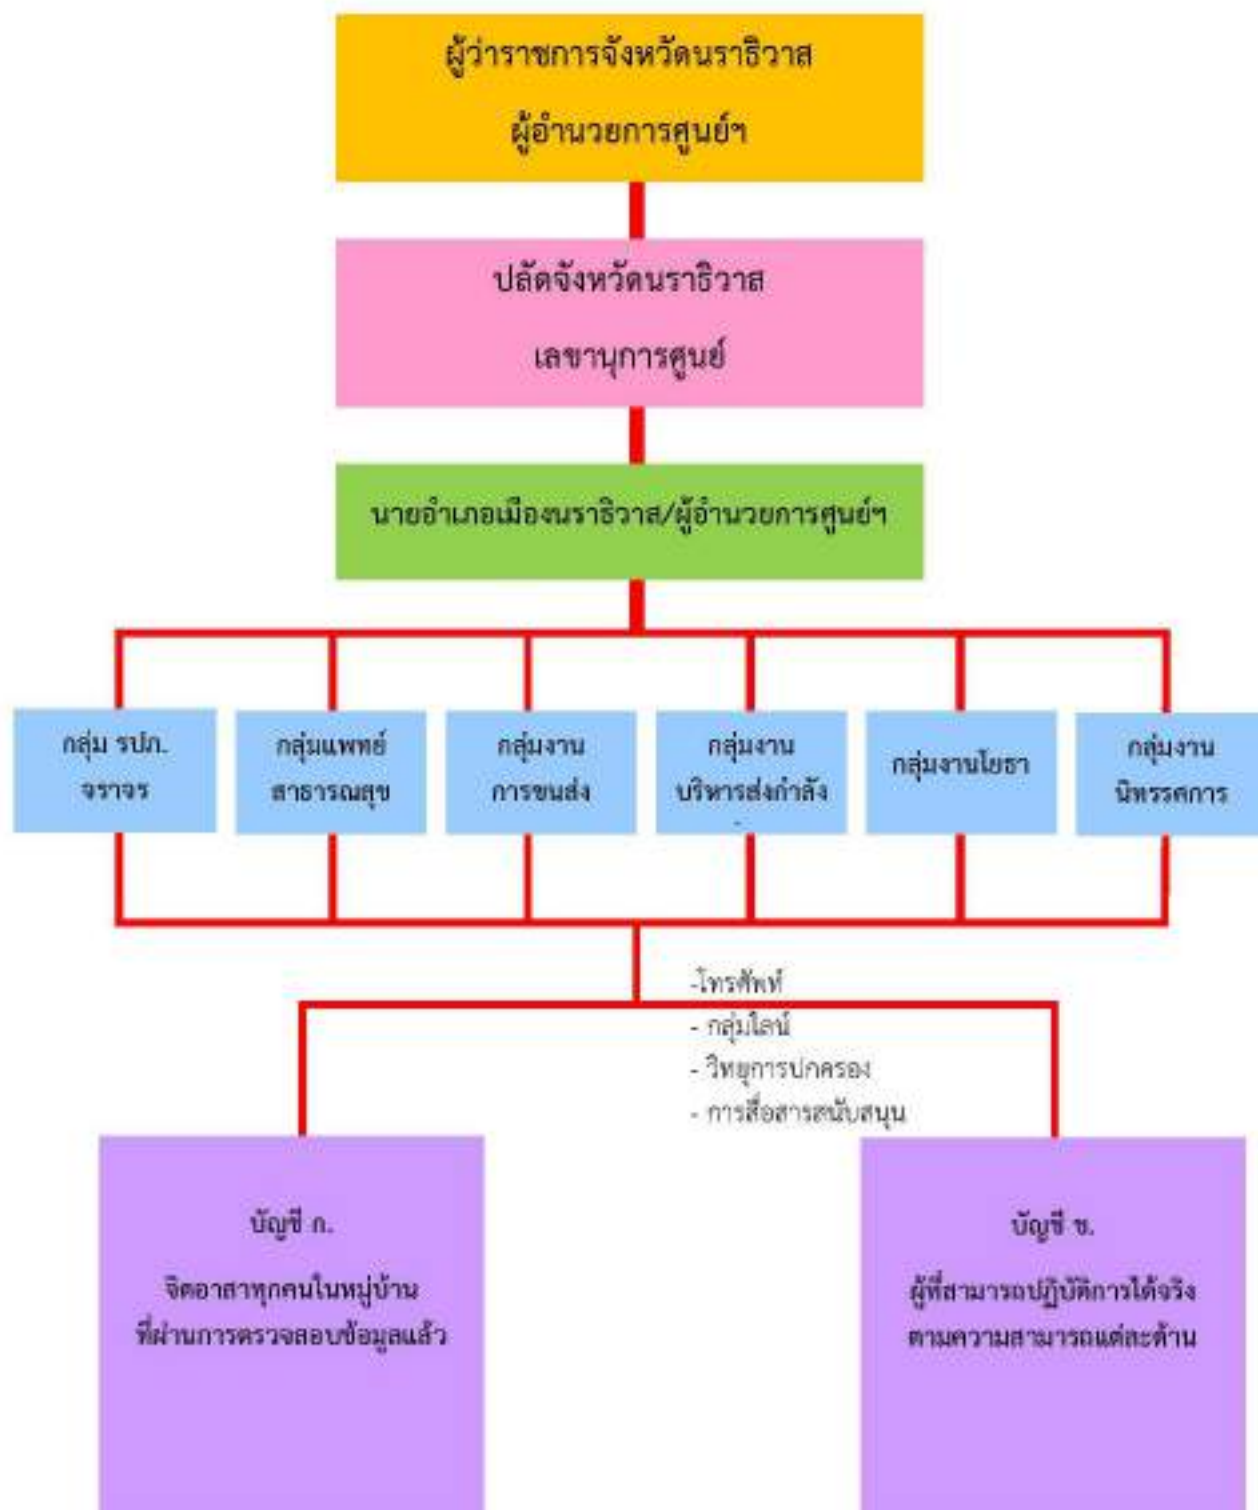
ผู้ว่าราชการจังหวัดนราธิวาส
ผู้อำนวยการศูนย์ฯ

ปลัดจังหวัดนราธิวาส
เลขานุการศูนย์

นายอำเภอเมืองนราธิวาส/ผู้อำนวยการศูนย์ฯ

กลุ่ม รปภ. จราจร

กลุ่มแพทย์ สาธารณสุข

กลุ่มงาน การขนส่ง

กลุ่มงาน บริหารส่งกำลัง

กลุ่มงานโยธา

กลุ่มงาน นิทรรศการ

-โทรศัพท์
- กลุ่มไลน์
- วิทยุการปกครอง
- การสื่อสารสนับสนุน

บัญชี ก.
จิตอาสาทุกคนในหมู่บ้าน ที่ผ่านการตรวจสอบข้อมูลแล้ว

บัญชี ข.
ผู้ที่สามารถปฏิบัติการได้จริง ตามความสามารถแต่ละด้าน